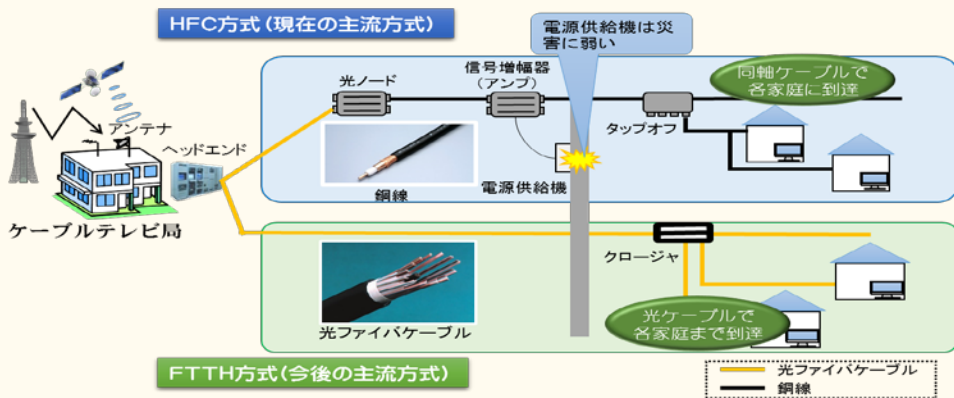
HFC方式（現在の主流方式）

電源供給機は災害に弱い

光ノード

信号増幅器（アンプ）

同軸ケーブルで各家庭に到達

アンテナ

ヘッドエンド

タップオフ

銅線

電源供給機

ケーブルテレビ局

クロージャ

光ファイバケーブル

光ケーブルで各家庭まで到達

FTTH方式（今後の主流方式）

光ファイバケーブル
銅線